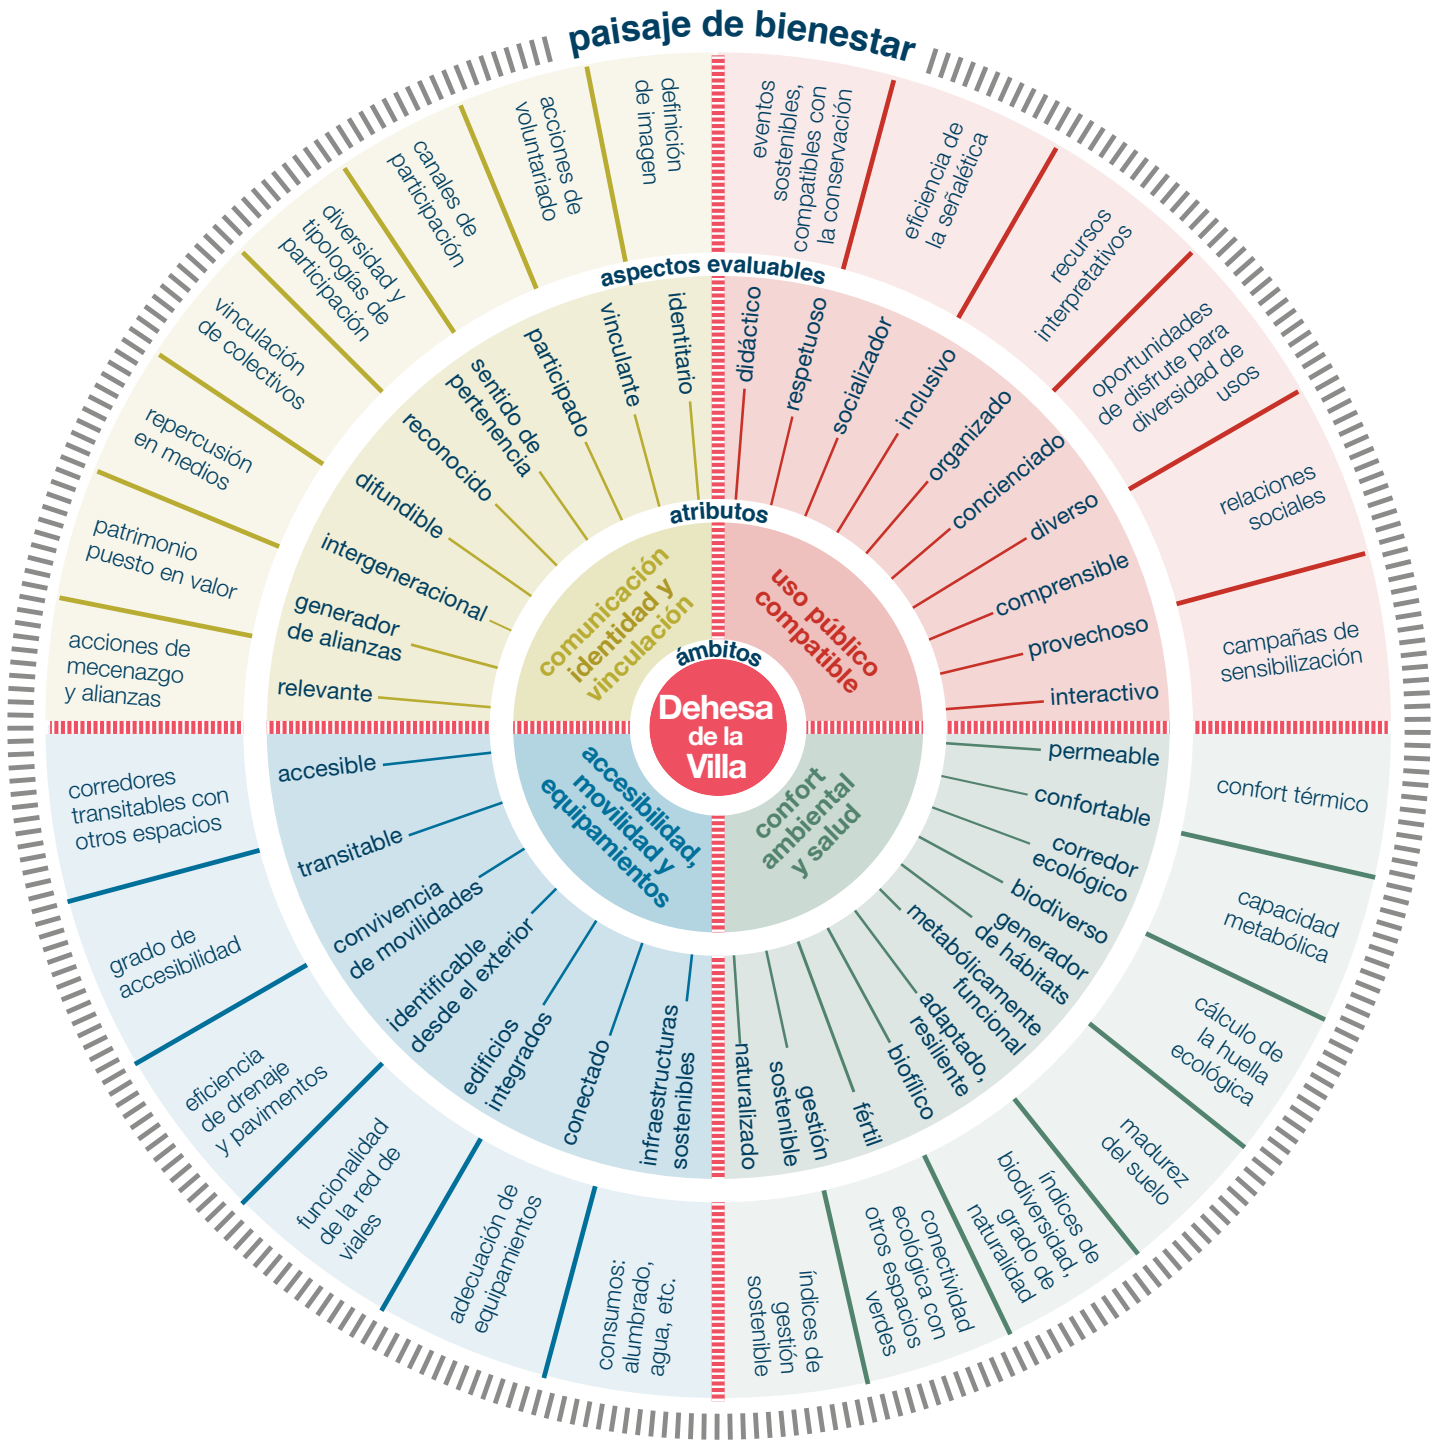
paisaje de bienestar

Dehesa de la Villa

ámbitos

atributos

aspectos evaluables

comunicación identidad y vinculación

uso público compatible

accesibilidad, movilidad y equipamientos

confort ambiental y salud

identitario
vinculante
participado
sentido de pertenencia
reconocido
difundible
intergeneracional
generador de alianzas
relevante

definición de imagen
acciones de voluntariado
canales de participación
diversidad y tipologías de participación
vinculación de colectivos
repercusión en medios
patrimonio puesto en valor
acciones de mecenazgo y alianzas

didáctico
respetuoso
socializador
inclusivo
organizado
concienciado
diverso
comprensible
provechoso
interactivo

eventos sostenibles, compatibles con la conservación
eficiencia de la señalética
recursos interpretativos
oportunidades de disfrute para diversidad de usos
relaciones sociales
campañas de sensibilización

accesible
transitable
convivencia de movilidades
identificable desde el exterior
edificios integrados
conectado
infraestructuras sostenibles

corredores transitables con otros espacios
grado de accesibilidad
eficiencia de drenaje y pavimentos
funcionalidad de la red de viales
adecuación de equipamientos
consumos: alumbrado, agua, etc.

permeable
confortable
corredor ecológico
biodiverso
generador de hábitats
metabólicamente funcional
adaptado, resiliente
biofílico
fértil
gestión sostenible
naturalizado

confort térmico
capacidad metabólica
cálculo de la huella ecológica
madurez del suelo
índices de biodiversidad, grado de naturalidad
conectividad ecológica con otros espacios verdes
índices de gestión sostenible